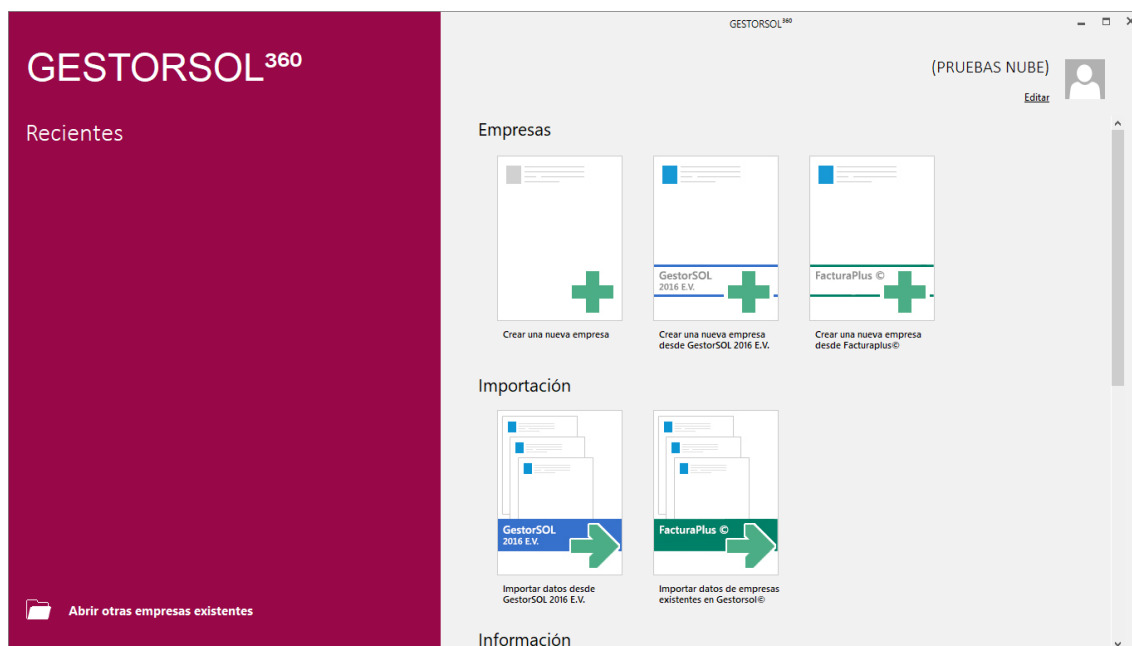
GESTORSOL$^{360}$

Recientes

Abrir otras empresas existentes

GESTORSOL$^{360}$

(PRUEBAS NUBE)

Editar

Empresas

Crear una nueva empresa

GestorSOL 2016 E.V.

Crear una nueva empresa desde GestorSOL 2016 E.V.

FacturaPlus ©

Crear una nueva empresa desde Facturaplus©

Importación

GestorSOL 2016 E.V.

Importar datos desde GestorSOL 2016 E.V.

FacturaPlus ©

Importar datos de empresas existentes en Gestorsol©

Información